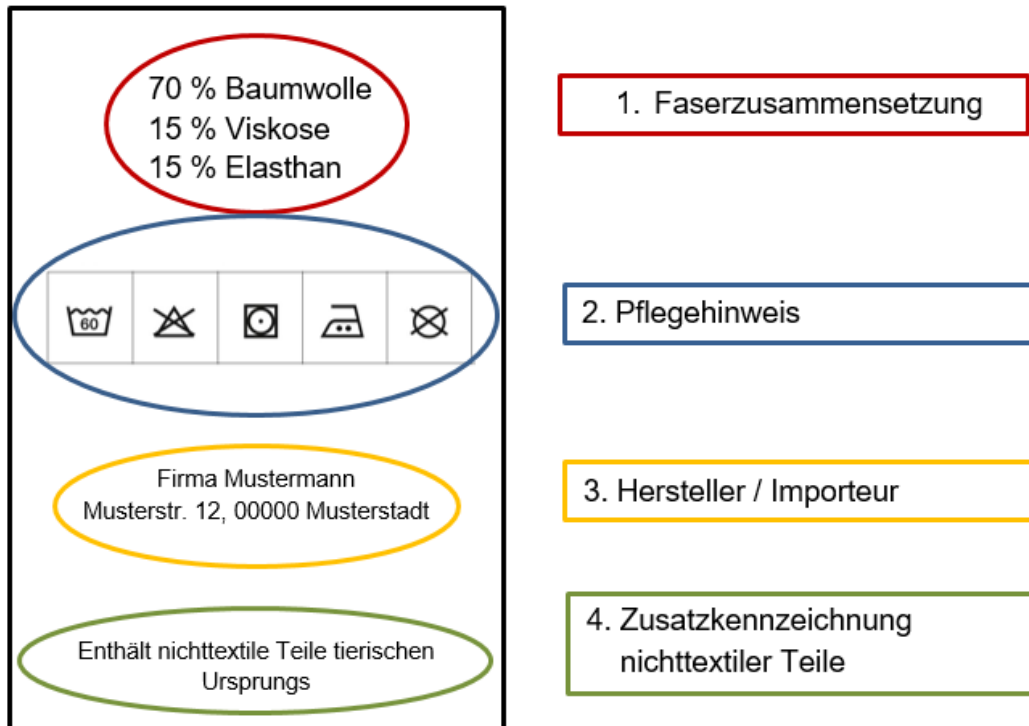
70 % Baumwolle
15 % Viskose
15 % Elasthan

1. Faserzusammensetzung

60

2. Pflegehinweis

Firma Mustermann
Musterstr. 12, 00000 Musterstadt

3. Hersteller / Importeur

Enthält nichttextile Teile tierischen Ursprungs

4. Zusatzkennzeichnung nichttextiler Teile